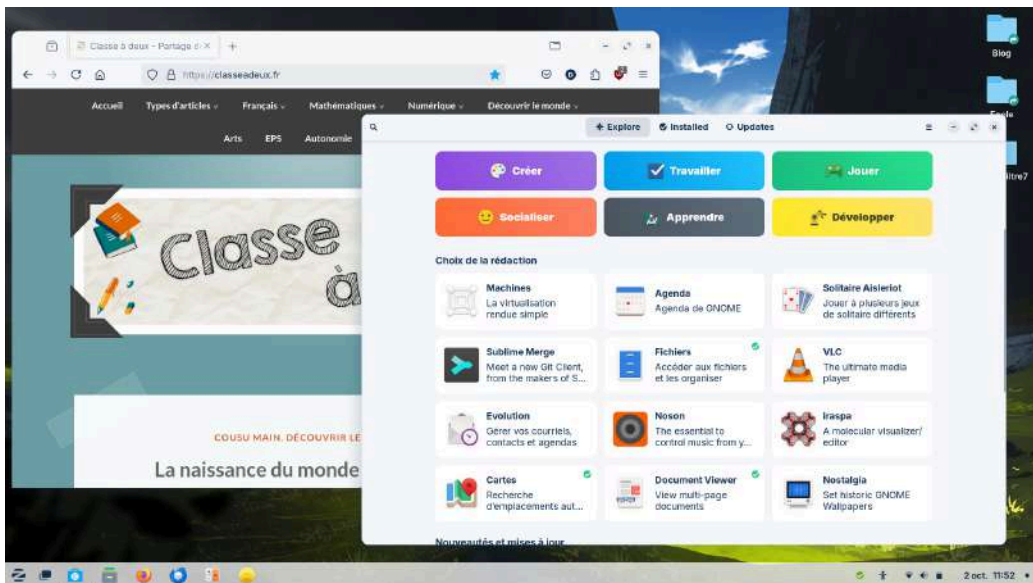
Classe à deux - Partage d ×  +

https://classeadeux.fr

Accueil  Types d'articles  Français  Mathématiques  Numérique  Découvrir le monde

Arts  EPS  Autonomie

Classe à

COUSU MAIN, DÉCOUVRIR LE

La naissance du monde

Explore  Installed  Updates

Créer  Travailler  Jouer
Socialiser  Apprendre  Développer

Choix de la rédaction

Machines
La virtualisation rendue simple

Agenda
Agenda de GNOME

Solitaire Aisleriot
Jouer à plusieurs jeux de solitaire différents

Sublime Merge
Meet a new Git Client, from the makers of S...

Fichiers
Accéder aux fichiers et les organiser

VLC
The ultimate media player

Evolution
Gérer vos courriels, contacts et agendas

Noson
The essential to control music from y...

Iraspa
A molecular visualizer/ editor

Cartes
Recherche d'emplacements aut...

Document Viewer
View multi-page documents

Nostalgia
Set historic GNOME Wallpapers

Nouveautés et mises à jour

Blog

Titre7

2 oct. 11:52